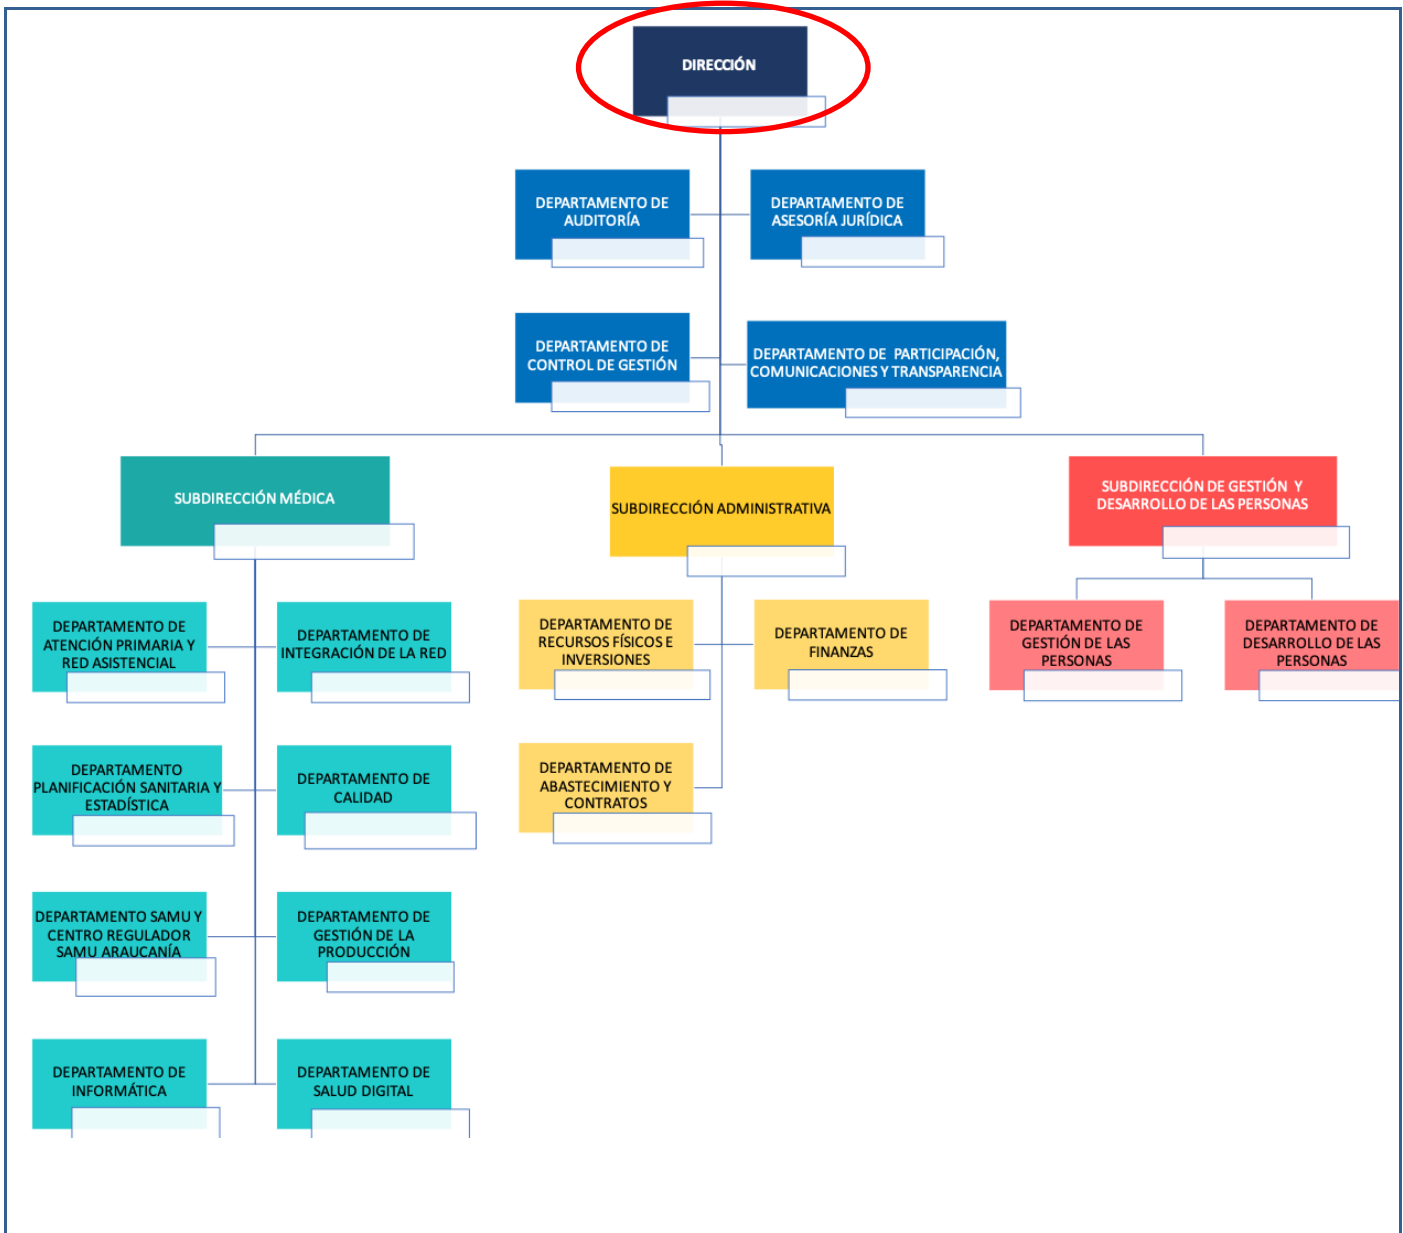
DIRECCIÓN

DEPARTAMENTO DE AUDITORÍA

DEPARTAMENTO DE ASESORÍA JURÍDICA

DEPARTAMENTO DE CONTROL DE GESTIÓN

DEPARTAMENTO DE PARTICIPACIÓN, COMUNICACIONES Y TRANSPARENCIA

SUBDIRECCIÓN MÉDICA

SUBDIRECCIÓN ADMINISTRATIVA

SUBDIRECCIÓN DE GESTIÓN Y DESARROLLO DE LAS PERSONAS

DEPARTAMENTO DE ATENCIÓN PRIMARIA Y RED ASISTENCIAL

DEPARTAMENTO DE INTEGRACIÓN DE LA RED

DEPARTAMENTO PLANIFICACIÓN SANITARIA Y ESTADÍSTICA

DEPARTAMENTO DE CALIDAD

DEPARTAMENTO SAMU Y CENTRO REGULADOR SAMU ARAUCANÍA

DEPARTAMENTO DE GESTIÓN DE LA PRODUCCIÓN

DEPARTAMENTO DE INFORMÁTICA

DEPARTAMENTO DE SALUD DIGITAL

DEPARTAMENTO DE RECURSOS FÍSICOS E INVERSIONES

DEPARTAMENTO DE FINANZAS

DEPARTAMENTO DE ABASTECIMIENTO Y CONTRATOS

DEPARTAMENTO DE GESTIÓN DE LAS PERSONAS

DEPARTAMENTO DE DESARROLLO DE LAS PERSONAS